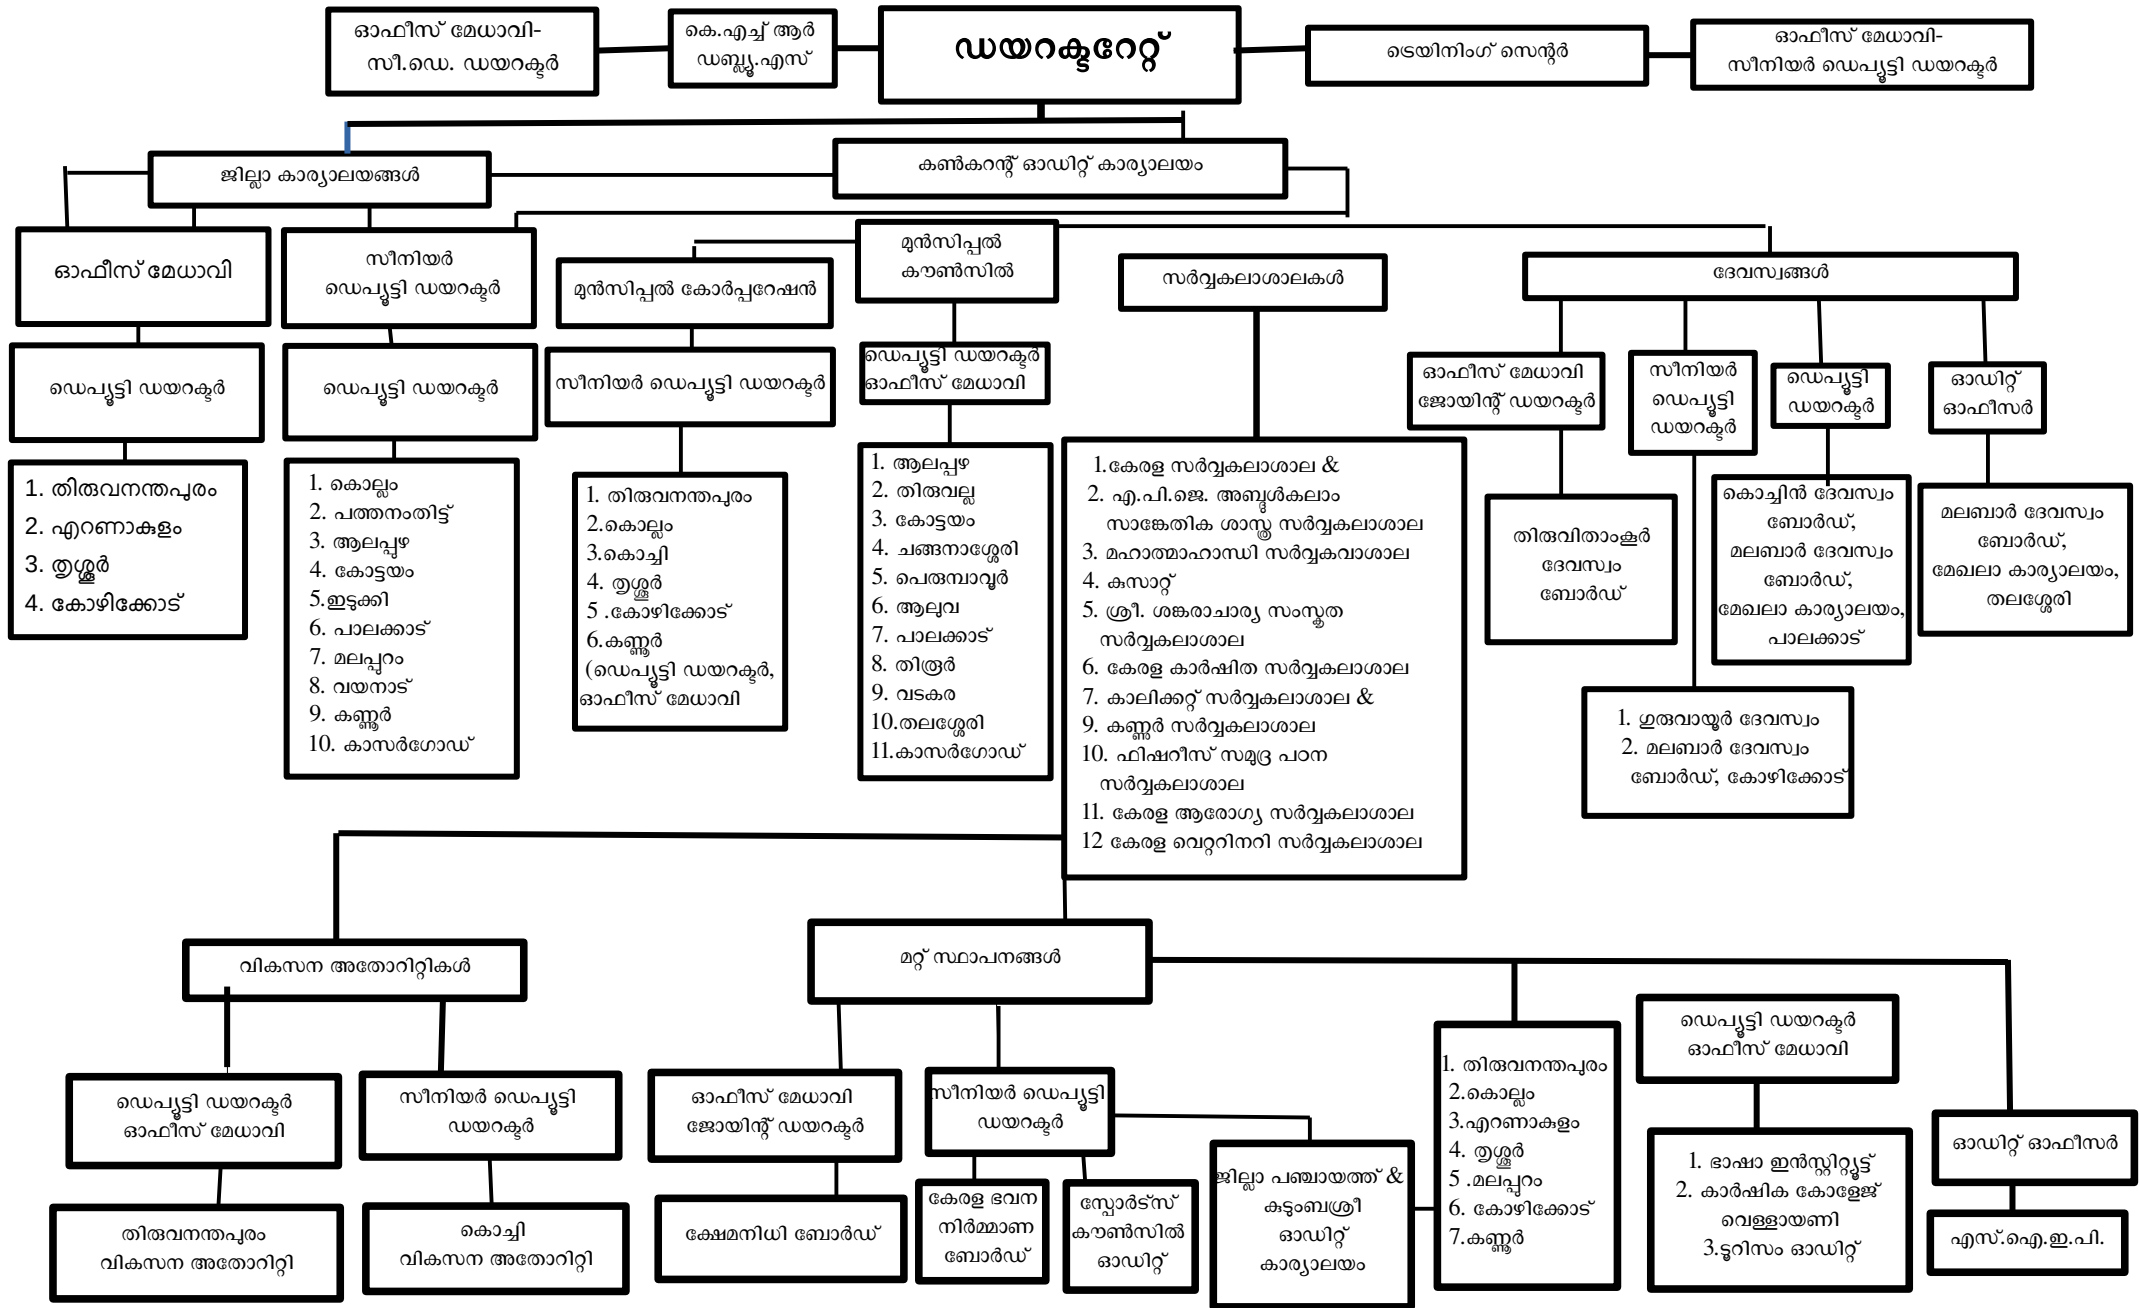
ഓഫീസ് മേധാവി- സീ.ഡെ. ഡയറക്ടർ

കെ.എച്ച് ആർ ഡബ്ല്യൂ.എസ്

ഡയറക്ടറേറ്റ്

ട്രെയിനിംഗ് സെന്റർ

ഓഫീസ് മേധാവി- സീനിയർ ഡെപ്യൂട്ടി ഡയറക്ടർ

ജില്ലാ കാര്യാലയങ്ങൾ

കൺകറന്റ് ഓഡിറ്റ് കാര്യാലയം

ഓഫീസ് മേധാവി

ഡെപ്യൂട്ടി ഡയറക്ടർ

1. തിരുവനന്തപുരം
2. എറണാകുളം
3. തൃശ്ശൂർ
4. കോഴിക്കോട്

സീനിയർ ഡെപ്യൂട്ടി ഡയറക്ടർ

ഡെപ്യൂട്ടി ഡയറക്ടർ

1. കൊല്ലം
2. പത്തനംതിട്ട്
3. ആലപ്പുഴ
4. കോട്ടയം
5.ഇടുക്കി
6. പാലക്കാട്
7. മലപ്പുറം
8. വയനാട്
9. കണ്ണൂർ
10. കാസർഗോഡ്

മുൻസിപ്പൽ കോർപ്പറേഷൻ

സീനിയർ ഡെപ്യൂട്ടി ഡയറക്ടർ

1. തിരുവനന്തപുരം
2.കൊല്ലം
3.കൊച്ചി
4. തൃശ്ശൂർ
5 .കോഴിക്കോട്
6.കണ്ണൂർ
(ഡെപ്യൂട്ടി ഡയറക്ടർ, ഓഫീസ് മേധാവി

മുൻസിപ്പൽ കൗൺസിൽ

ഡെപ്യൂട്ടി ഡയറക്ടർ ഓഫീസ് മേധാവി

1. ആലപ്പുഴ
2. തിരുവല്ല
3. കോട്ടയം
4. ചങ്ങനാശ്ശേരി
5. പെരുമ്പാവൂർ
6. ആലുവ
7. പാലക്കാട്
8. തിരൂർ
9. വടകര
10.തലശ്ശേരി
11.കാസർഗോഡ്

സർവ്വകലാശാലകൾ

1.കേരള സർവ്വകലാശാല &
2. എ.പി.ജെ. അബ്ദുൾകലാം സാങ്കേതിക ശാസ്ത്ര സർവ്വകലാശാല
3. മഹാത്മാഹാന്ധി സർവ്വകവാശാല
4. കസാറ്റ്
5. ശ്രീ. ശങ്കരാചാര്യ സംസ്കൃത സർവ്വകലാശാല
6. കേരള കാർഷിത സർവ്വകലാശാല
7. കാലിക്കറ്റ് സർവ്വകലാശാല &
9. കണ്ണൂർ സർവ്വകലാശാല
10. ഫിഷറീസ് സമുദ്ര പഠന സർവ്വകലാശാല
11. കേരള ആരോഗ്യ സർവ്വകലാശാല
12 കേരള വെറ്ററിനറി സർവ്വകലാശാല

ദേവസ്വങ്ങൾ

ഓഫീസ് മേധാവി ജോയിന്റ് ഡയറക്ടർ

തിരുവിതാംകൂർ ദേവസ്വം ബോർഡ്

സീനിയർ ഡെപ്യൂട്ടി ഡയറക്ടർ

1. ഗുരുവായൂർ ദേവസ്വം
2. മലബാർ ദേവസ്വം ബോർഡ്, കോഴിക്കോട്

ഡെപ്യൂട്ടി ഡയറക്ടർ

കൊച്ചിൻ ദേവസ്വം ബോർഡ്, മലബാർ ദേവസ്വം ബോർഡ്, മേഖലാ കാര്യാലയം, പാലക്കാട്

ഓഡിറ്റ് ഓഫീസർ

മലബാർ ദേവസ്വം ബോർഡ്, മേഖലാ കാര്യാലയം, തലശ്ശേരി

വികസന അതോറിറ്റികൾ

ഡെപ്യൂട്ടി ഡയറക്ടർ ഓഫീസ് മേധാവി

തിരുവനന്തപുരം വികസന അതോറിറ്റി

സീനിയർ ഡെപ്യൂട്ടി ഡയറക്ടർ

കൊച്ചി വികസന അതോറിറ്റി

മറ്റ് സ്ഥാപനങ്ങൾ

ഓഫീസ് മേധാവി ജോയിന്റ് ഡയറക്ടർ

ക്ഷേമനിധി ബോർഡ്

സീനിയർ ഡെപ്യൂട്ടി ഡയറക്ടർ

കേരള ഭവന നിർമ്മാണ ബോർഡ്

സ്പോർട്സ് കൗൺസിൽ ഓഡിറ്റ്

ജില്ലാ പഞ്ചായത്ത് & കുടുംബശ്രീ ഓഡിറ്റ് കാര്യാലയം

1. തിരുവനന്തപുരം
2.കൊല്ലം
3.എറണാകുളം
4. തൃശ്ശൂർ
5 .മലപ്പുറം
6. കോഴിക്കോട്
7.കണ്ണൂർ

ഡെപ്യൂട്ടി ഡയറക്ടർ ഓഫീസ് മേധാവി

1. ഭാഷാ ഇൻസ്റ്റിറ്റ്യൂട്ട്
2. കാർഷിക കോളേജ് വെള്ളായണി
3.ടൂറിസം ഓഡിറ്റ്

ഓഡിറ്റ് ഓഫീസർ

എസ്.ഐ.ഇ.പി.